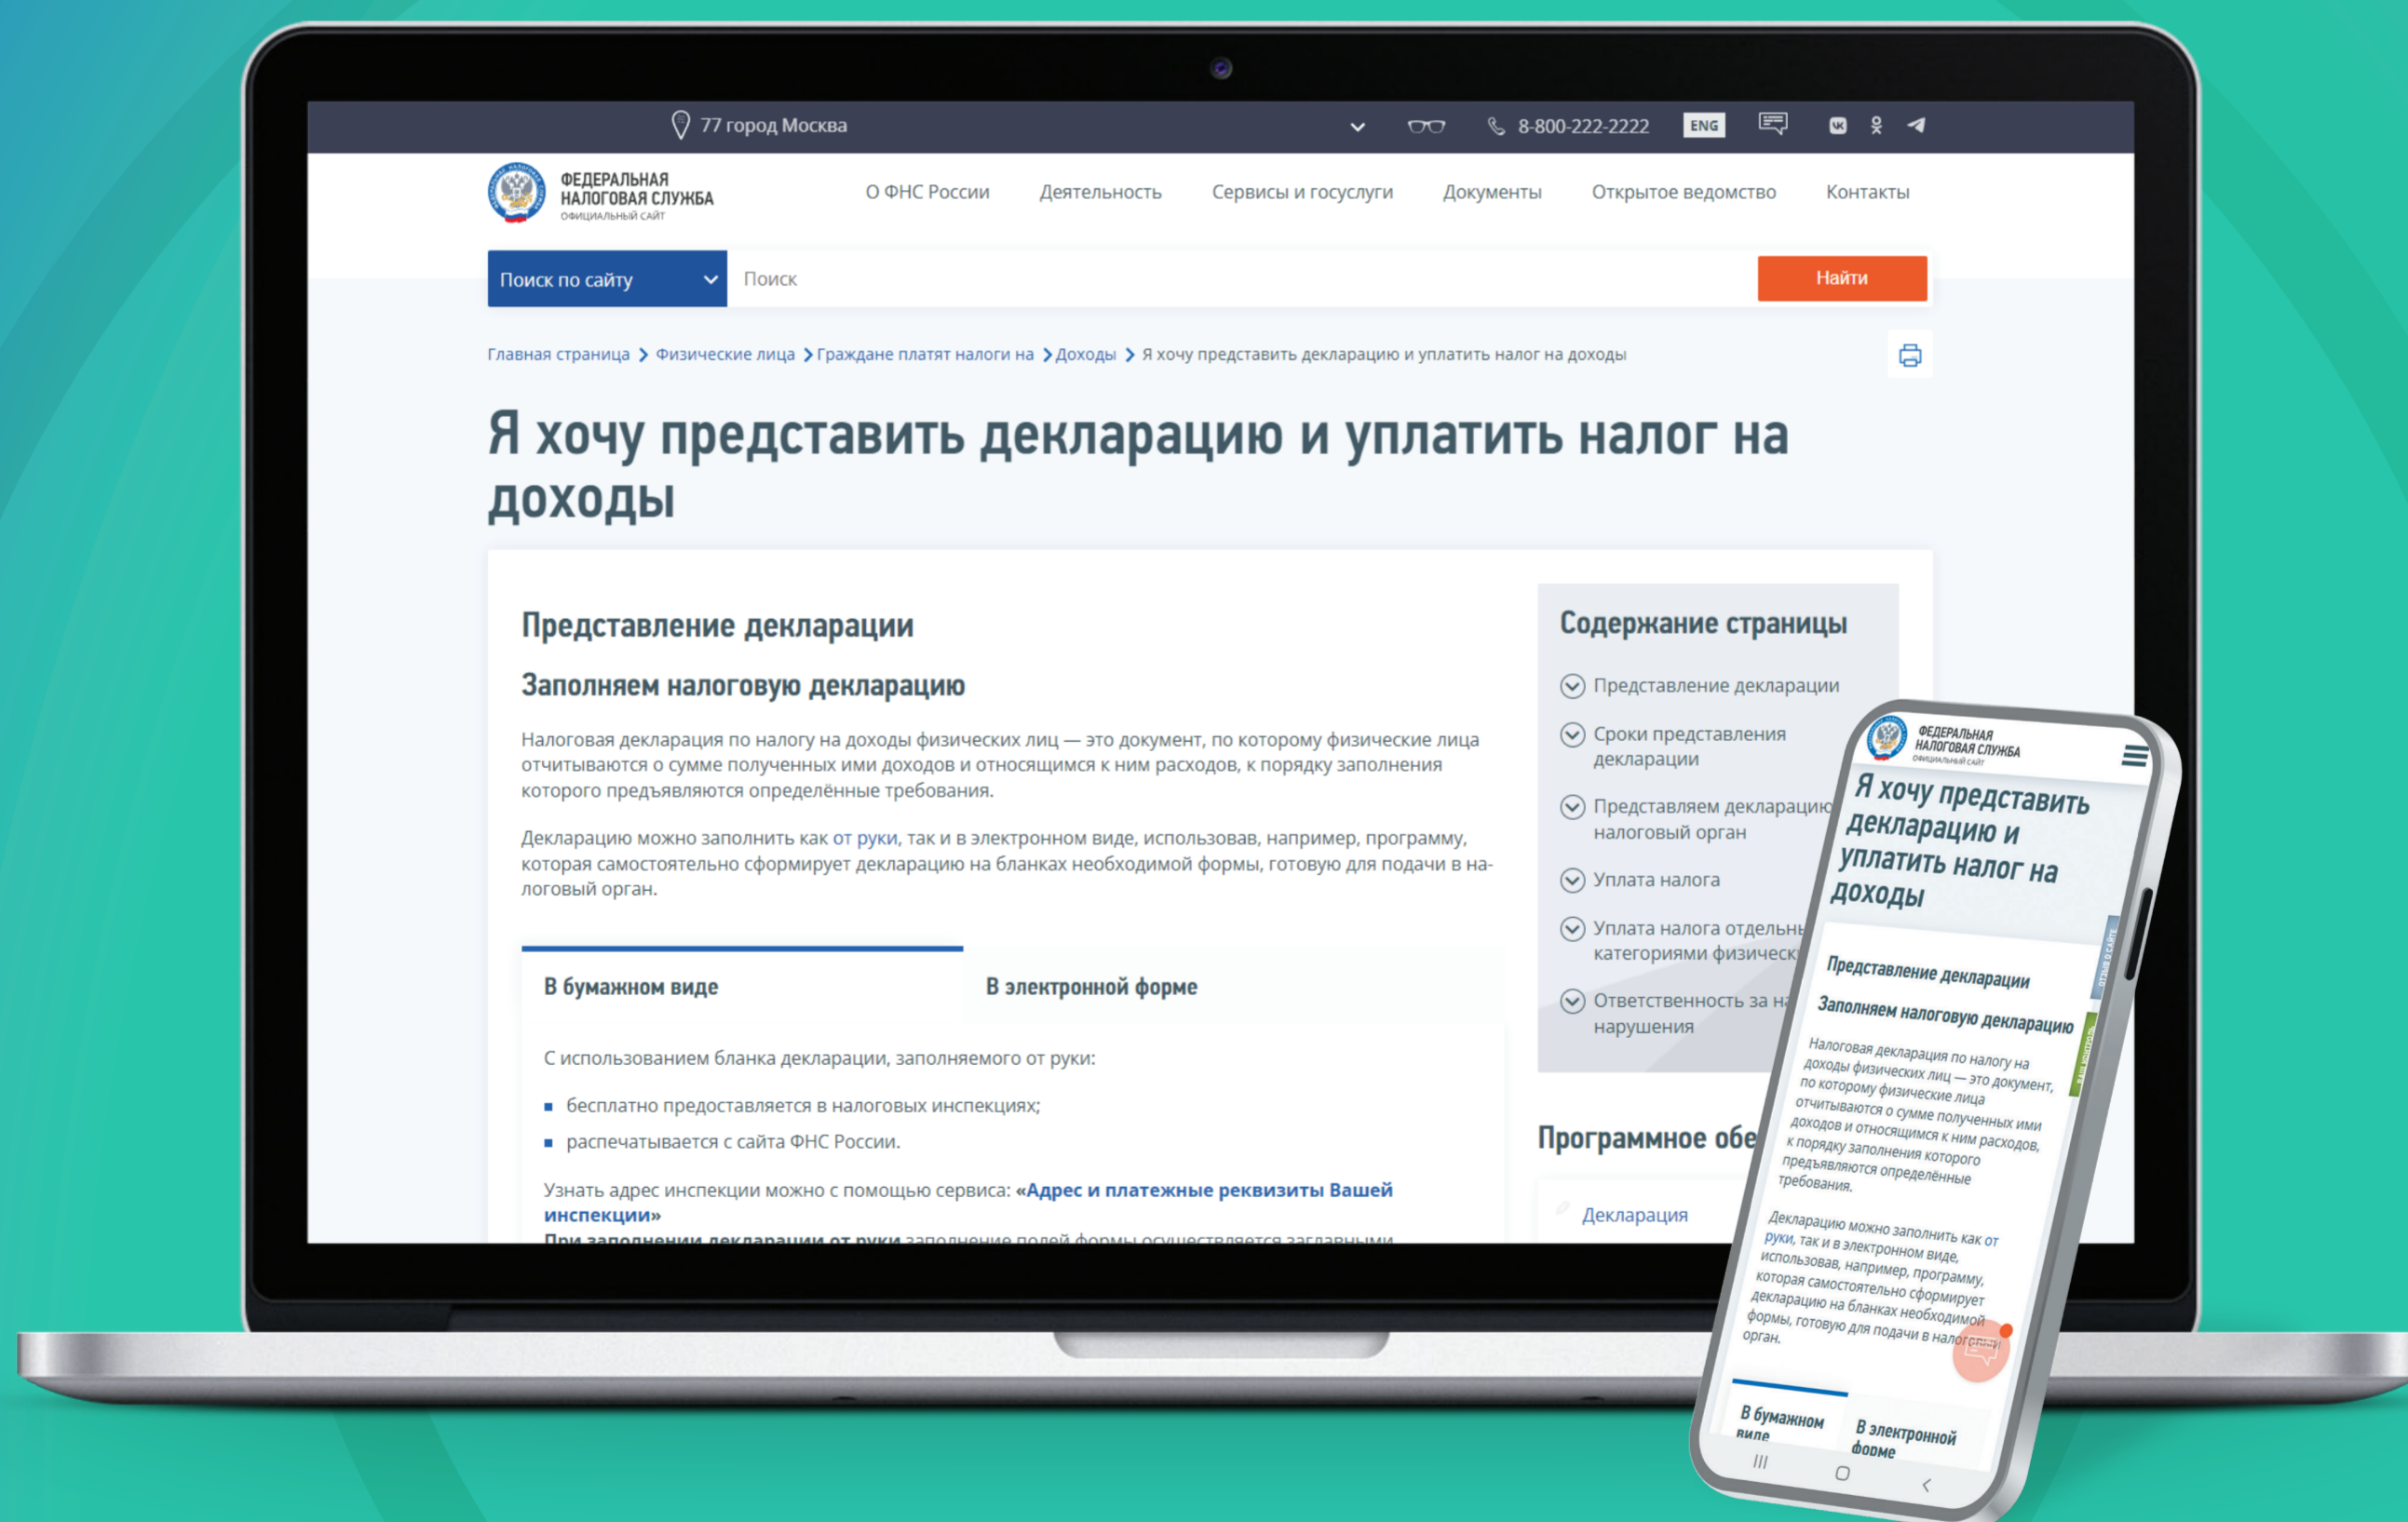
77 город Москва

8-800-222-2222 ENG

ФЕДЕРАЛЬНАЯ НАЛОГОВАЯ СЛУЖБА
ОФИЦИАЛЬНЫЙ САЙТ

О ФНС России Деятельность Сервисы и госуслуги Документы Открытое ведомство Контакты

Поиск по сайту
Поиск
Найти

Главная страница > Физические лица > Граждане платят налоги на > Доходы > Я хочу представить декларацию и уплатить налог на доходы

Я хочу представить декларацию и уплатить налог на доходы

Представление декларации

Заполняем налоговую декларацию

Налоговая декларация по налогу на доходы физических лиц — это документ, по которому физические лица отчитываются о сумме полученных ими доходов и относящимся к ним расходов, к порядку заполнения которого предъявляются определённые требования.

Декларацию можно заполнить как от руки, так и в электронном виде, использовав, например, программу, которая самостоятельно сформирует декларацию на бланках необходимой формы, готовую для подачи в налоговый орган.

В бумажном виде
В электронной форме

С использованием бланка декларации, заполняемого от руки:

- бесплатно предоставляется в налоговых инспекциях;
- распечатывается с сайта ФНС России.

Узнать адрес инспекции можно с помощью сервиса: «Адрес и платежные реквизиты Вашей инспекции»

При заполнении декларации от руки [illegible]

Содержание страницы

Представление декларации
Сроки представления декларации
Представляем декларацию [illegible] налоговый орган
Уплата налога
Уплата налога отдельн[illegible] категориями физическ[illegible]
Ответственность за н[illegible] нарушения

Программное обе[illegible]

Декларация

ФЕДЕРАЛЬНАЯ НАЛОГОВАЯ СЛУЖБА
ОФИЦИАЛЬНЫЙ САЙТ

Я хочу представить декларацию и уплатить налог на доходы

Представление декларации

Заполняем налоговую декларацию

Налоговая декларация по налогу на доходы физических лиц — это документ, по которому физические лица отчитываются о сумме полученных ими доходов и относящимся к ним расходов, к порядку заполнения которого предъявляются определённые требования.

Декларацию можно заполнить как от руки, так и в электронном виде, использовав, например, программу, которая самостоятельно сформирует декларацию на бланках необходимой формы, готовую для подачи в налоговый орган.

В бумажном виде
В электронной форме